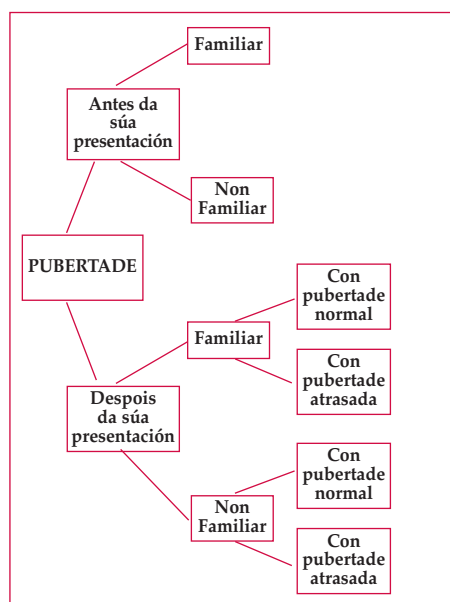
Familiar

Antes da súa presentación

Non Familiar

PUBERTADE

Con pubertade normal

Familiar

Con pubertade atrasada

Despois da súa presentación

Con pubertade normal

Non Familiar

Con pubertade atrasada